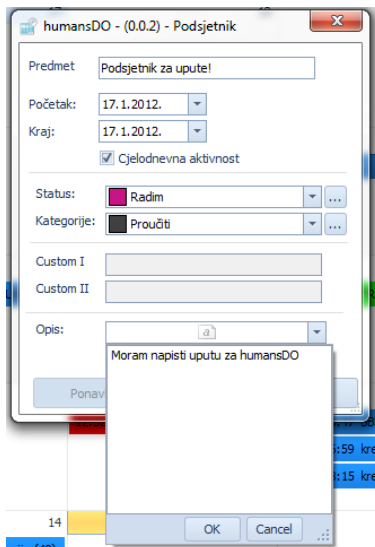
humansDO - (0.0.2) - Podsjetnik

Predmet
Podsjetnik za upute!

Početak:
17.1.2012.

Kraj:
17.1.2012.

Cjelodnevna aktivnost

Status:
Radim
...

Kategorije:
Proučiti
...

Custom I

Custom II

Opis:

Moram napisti uputu za humansDO

Ponav

OK
Cancel

14

:59 kre
:15 kre